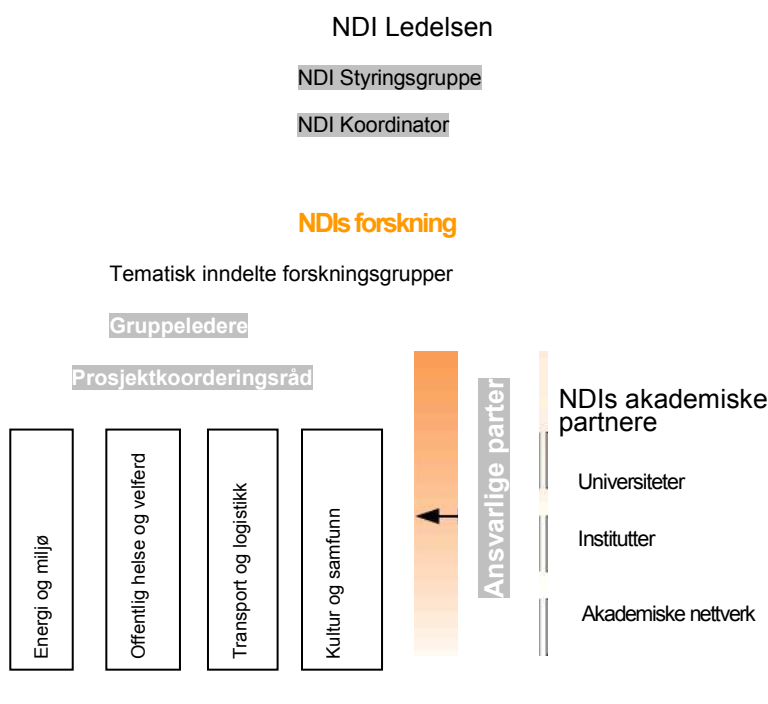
NDI Ledelsen

NDI Styringsgruppe

NDI Koordinator

NDIs forskning

Tematisk inndelte forskningsgrupper

Gruppeledere

Prosjektkoorderingsråd

Energi og miljø

Offentlig helse og velferd

Transport og logistikk

Kultur og samfunn

Ansvarlige parter

NDIs akademiske partnere

Universiteter

Institutter

Akademiske nettverk